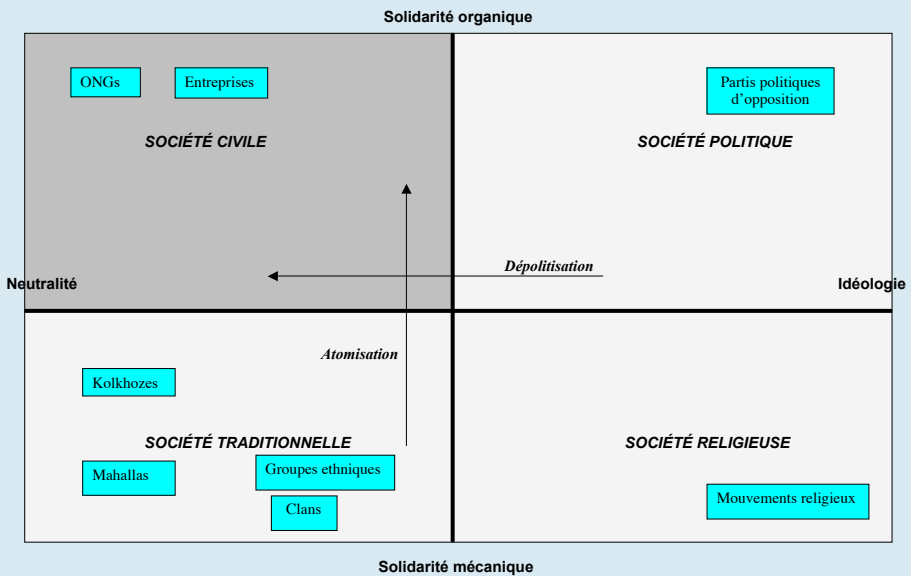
Solidarité organique

ONGs

Entreprises

SOCIÉTÉ CIVILE

Partis politiques d'opposition

SOCIÉTÉ POLITIQUE

Neutralité

Dépolitisation

Idéologie

Atomisation

Kolkhozes

SOCIÉTÉ TRADITIONNELLE

Mahallas

Groupes ethniques

Clans

SOCIÉTÉ RELIGIEUSE

Mouvements religieux

Solidarité mécanique